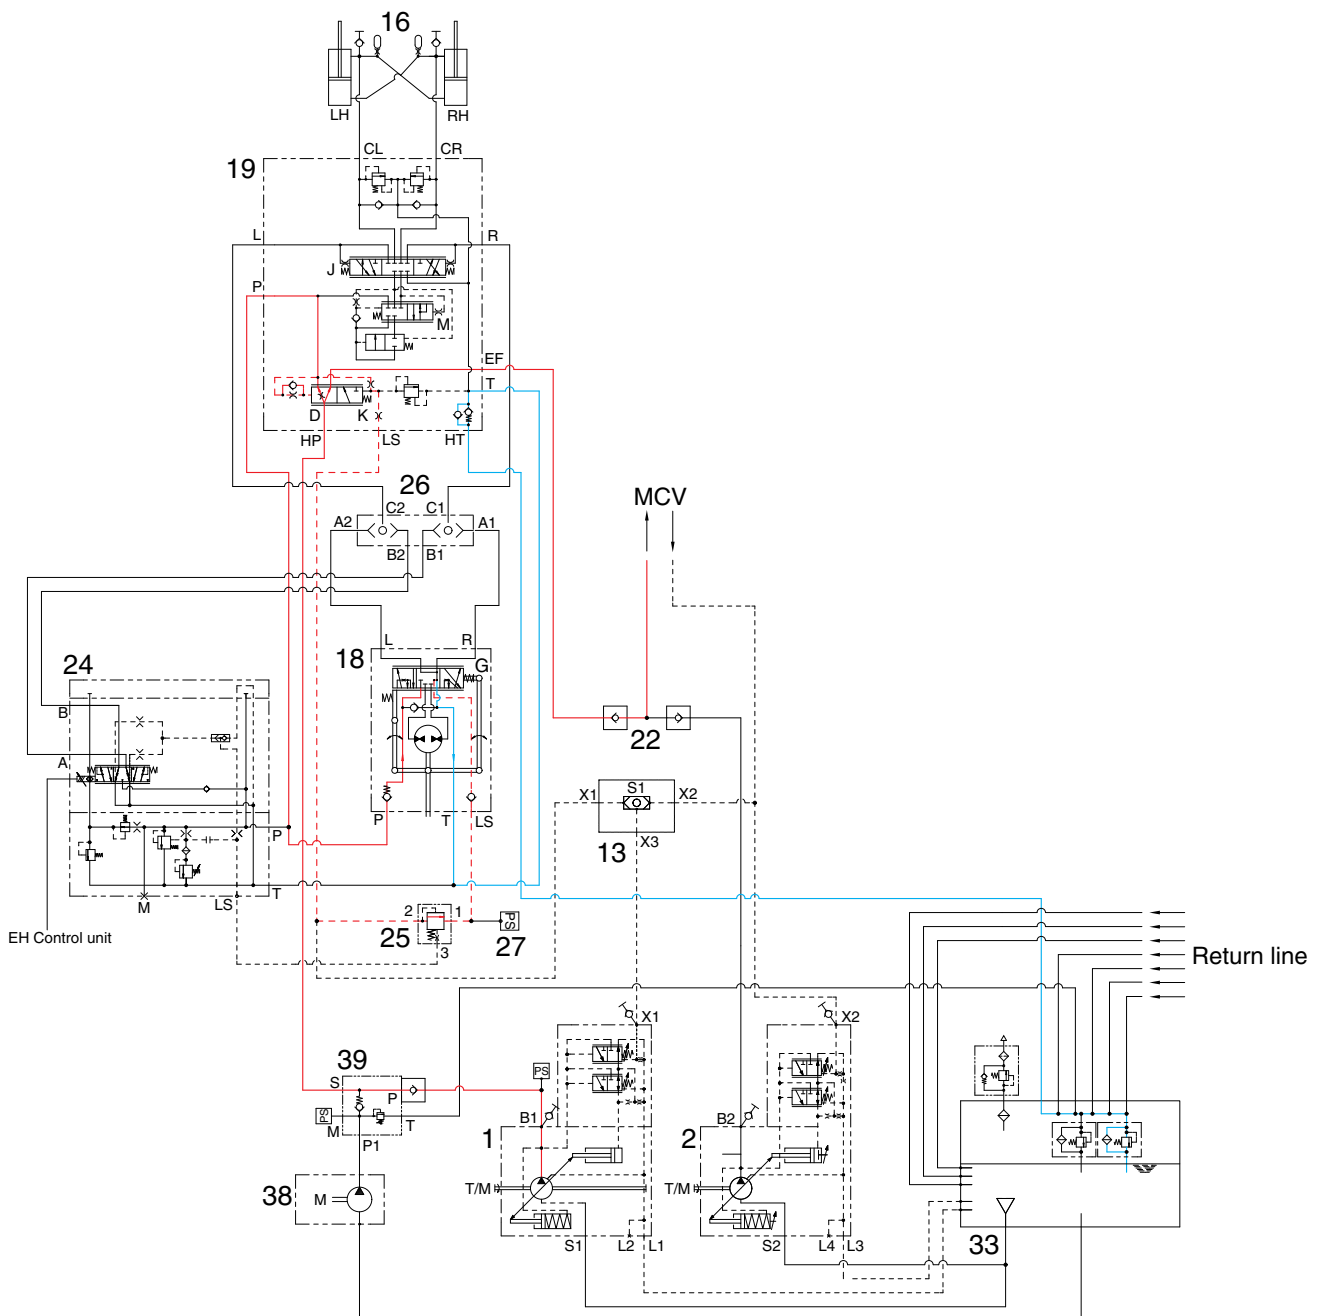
16
LH
RH
19
CL
CR
L
R
J
P
M
EF
T
D
K
HP
LS
HT
26
C2
C1
A2
A1
B2
B1
MCV
24
L
R
18
G
B
A
P
T
LS
22
S1
X1
X2
13
X3
P
T
M
LS
EH Control unit
2
1
25
3
PS
27
Return line
X1
X2
39
S
PS
P
M
T
P1
PS
B1
B2
1
2
T/M
T/M
38
M
S1
L2
L1
S2
L4
L3
33